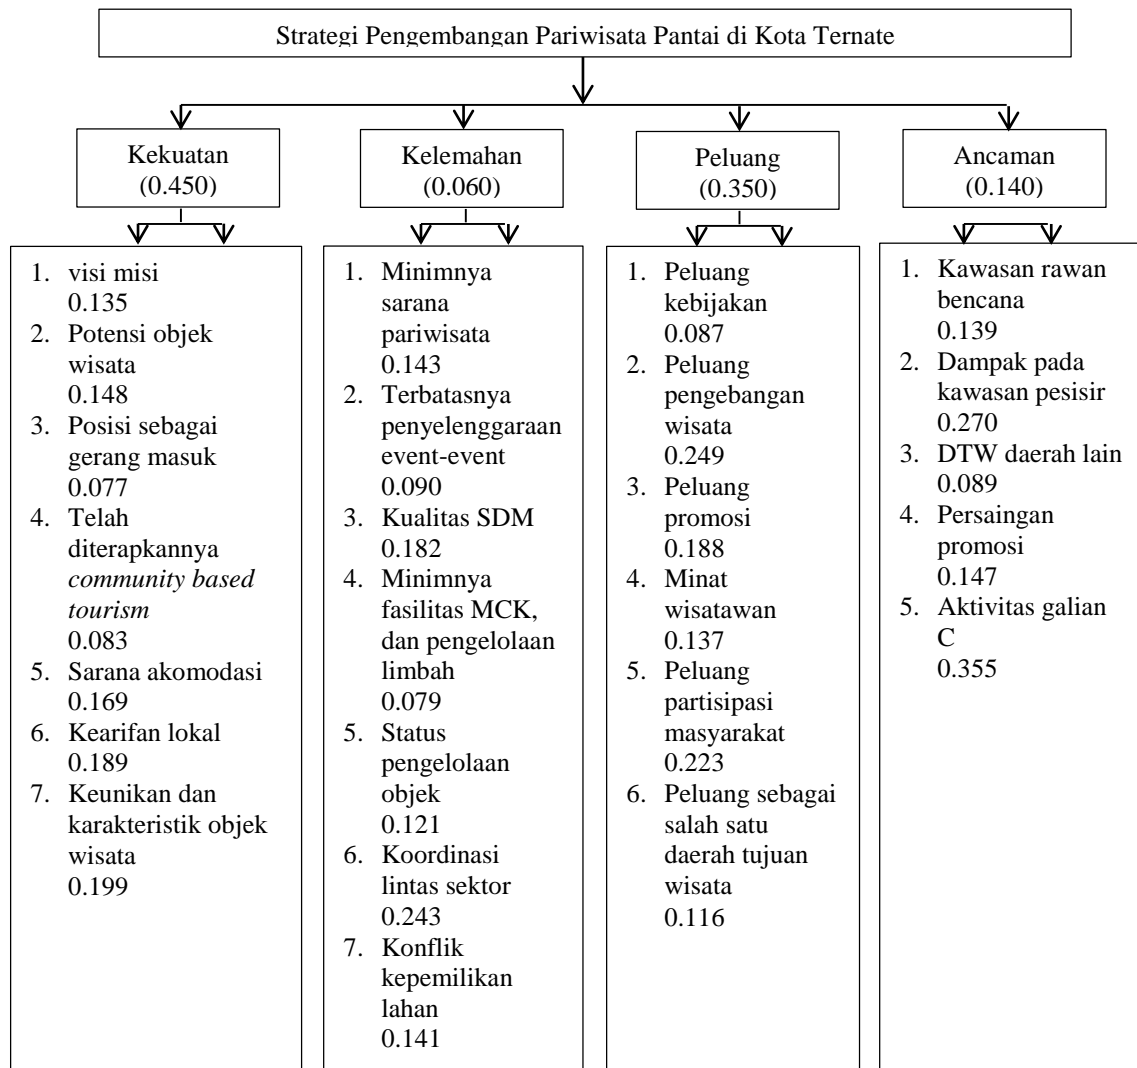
Strategi Pengembangan Pariwisata Pantai di Kota Ternate

Kekuatan
(0.450)

1. visi misi
0.135
2. Potensi objek wisata
0.148
3. Posisi sebagai gerang masuk
0.077
4. Telah diterapkannya *community based tourism*
0.083
5. Sarana akomodasi
0.169
6. Kearifan lokal
0.189
7. Keunikan dan karakteristik objek wisata
0.199

Kelemahan
(0.060)

1. Minimnya sarana pariwisata
0.143
2. Terbatasnya penyelenggaraan event-event
0.090
3. Kualitas SDM
0.182
4. Minimnya fasilitas MCK, dan pengelolaan limbah
0.079
5. Status pengelolaan objek
0.121
6. Koordinasi lintas sektor
0.243
7. Konflik kepemilikan lahan
0.141

Peluang
(0.350)

1. Peluang kebijakan
0.087
2. Peluang pengebangan wisata
0.249
3. Peluang promosi
0.188
4. Minat wisatawan
0.137
5. Peluang partisipasi masyarakat
0.223
6. Peluang sebagai salah satu daerah tujuan wisata
0.116

Ancaman
(0.140)

1. Kawasan rawan bencana
0.139
2. Dampak pada kawasan pesisir
0.270
3. DTW daerah lain
0.089
4. Persaingan promosi
0.147
5. Aktivitas galian C
0.355